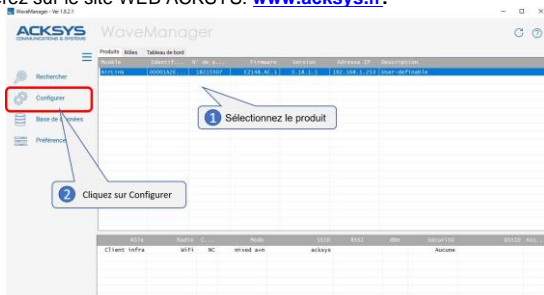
rez sur le site WEB ACKSYS: www.acksys.fr.

WaveManager - Ver 1.0.2.1

ACKSYS COMMUNICATIONS & SYSTEMS

WaveManager

Produits Alias Tableau de bord

| Modèle | Identif... | N° de s... | Firmware | Version | Adresse IP | Description |
|---|---|---|---|---|---|---|
| RTFLINK | 00001A2E... | 18215507 | E2148.AC.1 | 3.18.1.1 | 192.168.1.253 | User-definable |

Rechercher

Configurer

Base de données

Préférences

1 Sélectionnez le produit

2 Cliquez sur Configurer

| RSTA | Radio | C... | Mode | SSID | RSSI | dBm | Sécurité | BSSID | Ass... |
|---|---|---|---|---|---|---|---|---|---|
| Client infra | Wifi | NC | mixed a+n | acksys | | | Aucune | | |